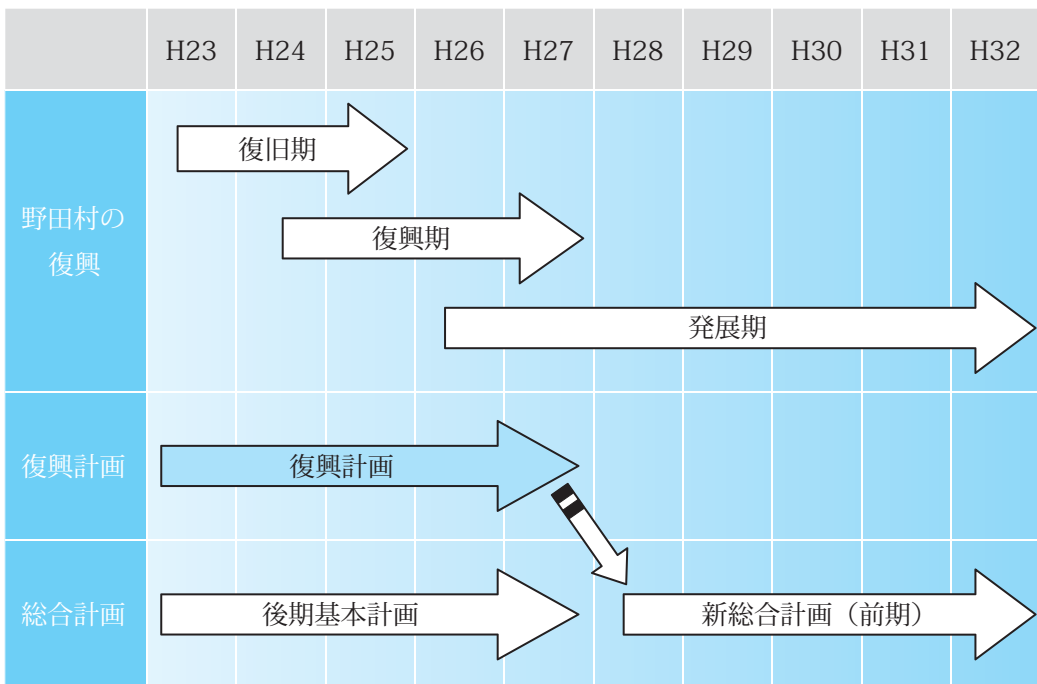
| | H23 | H24 | H25 | H26 | H27 | H28 | H29 | H30 | H31 | H32 |
|---|---|---|---|---|---|---|---|---|---|---|
| 野田村の復興 | 復旧期 | | | | | | | | | |
| | | 復興期 | | | | | | | | |
| | | | | 発展期 | | | | | | |
| 復興計画 | 復興計画 | | | | | | | | | |
| 総合計画 | 後期基本計画 | | | | | 新総合計画（前期） | | | | |